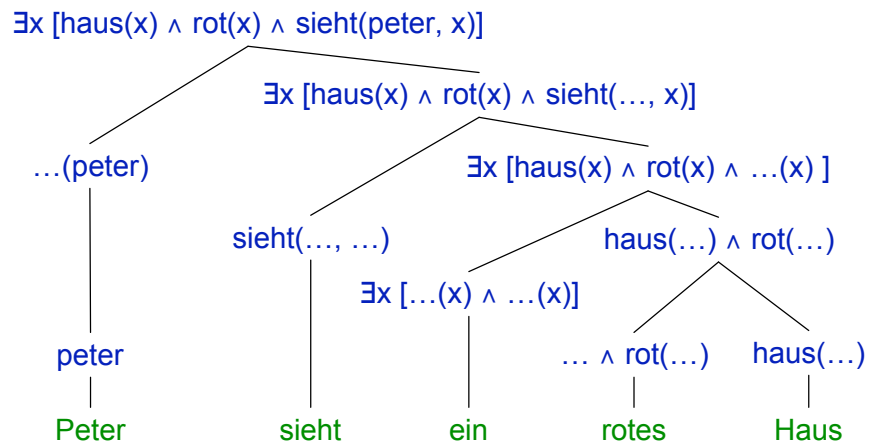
∃x [haus(x) ∧ rot(x) ∧ sieht(peter, x)]

∃x [haus(x) ∧ rot(x) ∧ sieht(…, x)]

…(peter)

∃x [haus(x) ∧ rot(x) ∧ …(x) ]

sieht(…, …)

haus(…) ∧ rot(…)

∃x […(x) ∧ …(x)]

peter

… ∧ rot(…)

haus(…)

Peter

sieht

ein

rotes

Haus